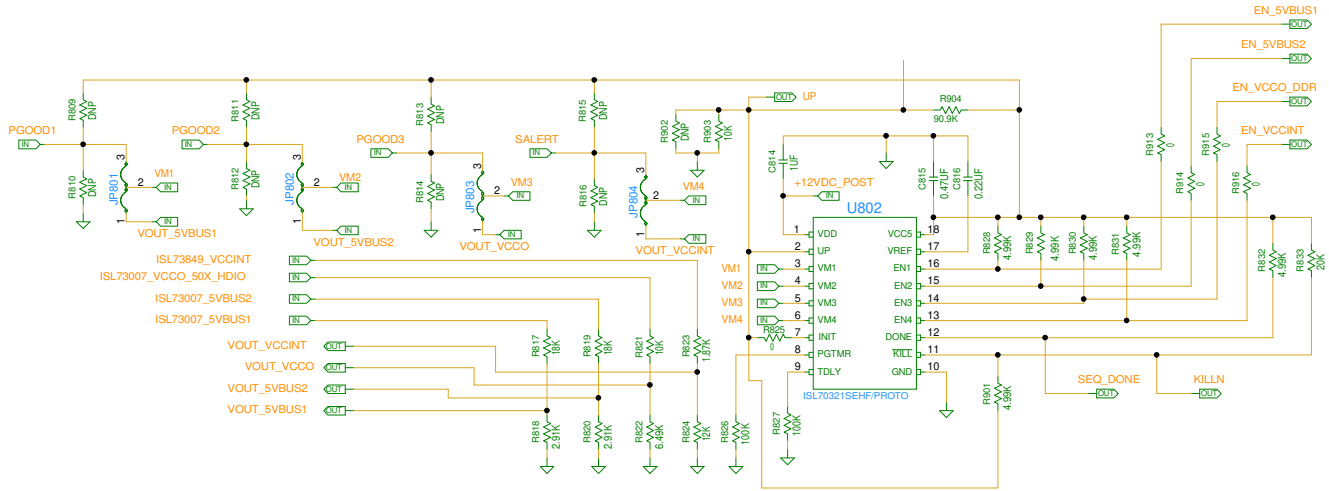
EN_5VBUS1
OUT
EN_5VBUS2
OUT
EN_VCCO_DDR
OUT
EN_VCCINT
OUT
R809
DNP
R811
DNP
R813
DNP
R815
DNP
PGOOD1
IN
PGOOD2
IN
PGOOD3
IN
SALERT
IN
R902
DNP
R903
10K
OUT
UP
R904
90.9K
R913
0
R915
0
R914
0
R916
0
R810
DNP
R812
DNP
R814
DNP
R816
DNP
JP801
JP802
JP803
JP804
3
2
1
VM1
IN
VM2
IN
VM3
IN
VM4
IN
IN
IN
IN
IN
VOUT_5VBUS1
VOUT_5VBUS2
VOUT_VCCO
VOUT_VCCINT
C814
1UF
+12VDC_POST
C815
0.47UF
C816
0.22UF
U802
1 VDD
2 UP
3 VM1
4 VM2
5 VM3
6 VM4
7 INIT
8 PGTMR
9 TDLY
VCC5 18
VREF 17
EN1 16
EN2 15
EN3 14
EN4 13
DONE 12
KILL 11
GND 10
ISL70321SEHF/PROTO
R828
4.99K
R829
4.99K
R830
4.99K
R831
4.99K
R832
4.99K
R833
20K
ISL73849_VCCINT
IN
ISL73007_VCCO_50X_HDIO
IN
ISL73007_5VBUS2
IN
ISL73007_5VBUS1
IN
VM1
IN
VM2
IN
VM3
IN
VM4
IN
R825
0
VOUT_VCCINT
OUT
VOUT_VCCO
OUT
VOUT_5VBUS2
OUT
VOUT_5VBUS1
OUT
R817
18K
R819
18K
R821
10K
R823
1.87K
R818
2.91K
R820
2.91K
R822
6.49K
R824
12K
R826
100K
R827
100K
R901
4.99K
SEQ_DONE
OUT
KILLN
OUT